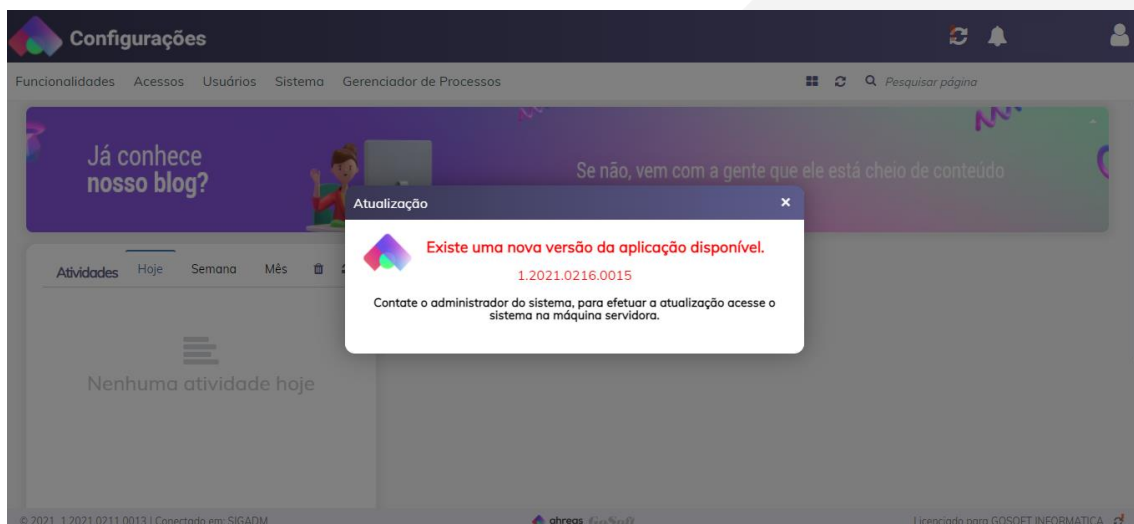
Configurações

Funcionalidades Acessos Usuários Sistema Gerenciador de Processos

Pesquisar página

Já conhece
nosso blog?

Se não, vem com a gente que ele está cheio de conteúdo

Atividades Hoje Semana Mês

Nenhuma atividade hoje

Atualização ×

Existe uma nova versão da aplicação disponível.

1.2021.0216.0015

Contate o administrador do sistema, para efetuar a atualização acesse o sistema na máquina servidora.

© 2021 1.2021.0211.0013 | Conectado em: SIGADM

ahreas GoSoft

Licenciado para GOSOFT INFORMATICA